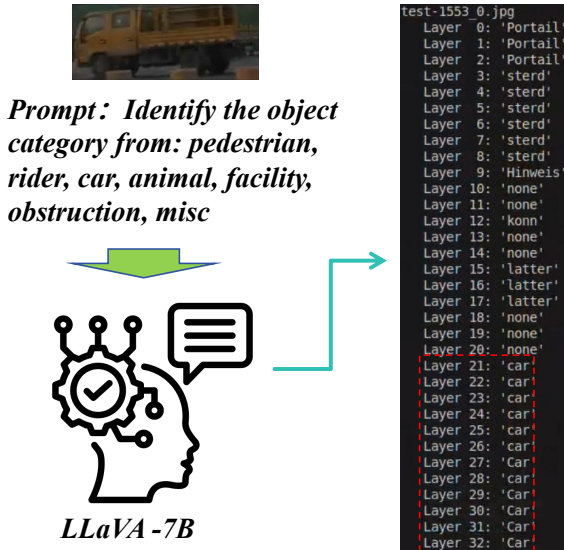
Prompt: Identify the object category from: pedestrian, rider, car, animal, facility, obstruction, misc

LLaVA -7B

test-1553_0.jpg
Layer 0: 'Portail'
Layer 1: 'Portail'
Layer 2: 'Portail'
Layer 3: 'sterd'
Layer 4: 'sterd'
Layer 5: 'sterd'
Layer 6: 'sterd'
Layer 7: 'sterd'
Layer 8: 'sterd'
Layer 9: 'Hinweis'
Layer 10: 'none'
Layer 11: 'none'
Layer 12: 'konn'
Layer 13: 'none'
Layer 14: 'none'
Layer 15: 'latter'
Layer 16: 'latter'
Layer 17: 'latter'
Layer 18: 'none'
Layer 19: 'none'
Layer 20: 'none'
Layer 21: 'car'
Layer 22: 'car'
Layer 23: 'car'
Layer 24: 'car'
Layer 25: 'car'
Layer 26: 'car'
Layer 27: 'Car'
Layer 28: 'car'
Layer 29: 'Car'
Layer 30: 'Car'
Layer 31: 'Car'
Layer 32: 'Car'